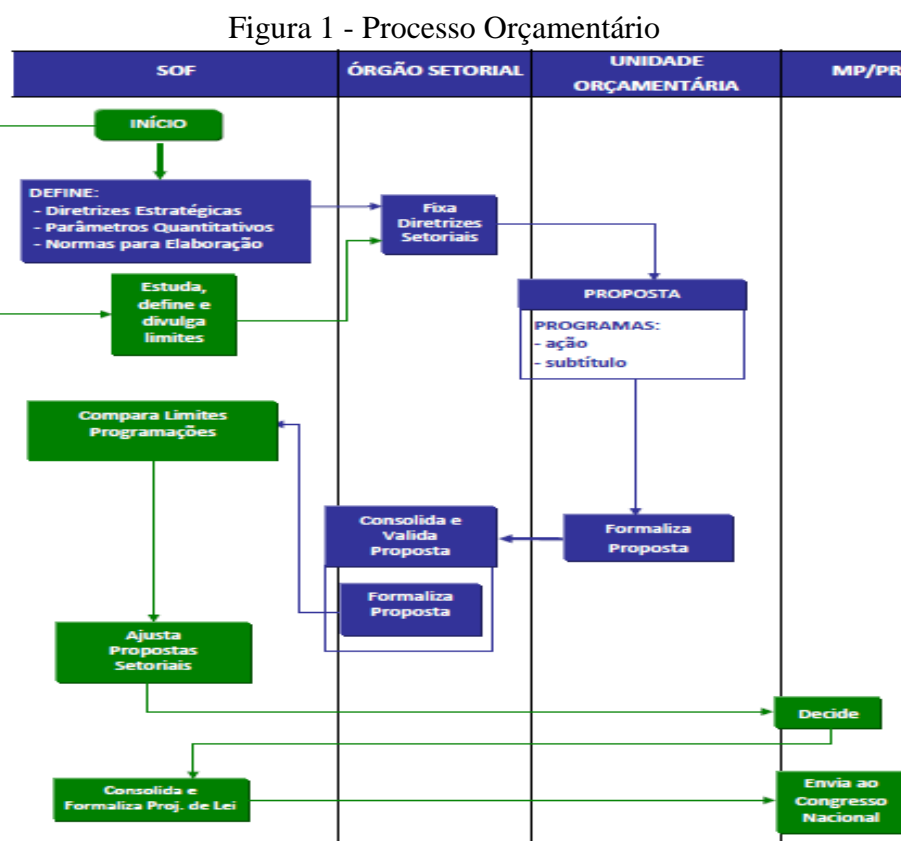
Figura 1 - Processo Orçamentário

SOF

ÓRGÃO SETORIAL

UNIDADE ORÇAMENTÁRIA

MP/PR

INÍCIO

DEFINE:
- Diretrizes Estratégicas
- Parâmetros Quantitativos
- Normas para Elaboração

Fixa Diretrizes Setoriais

Estuda, define e divulga limites

PROPOSTA

PROGRAMAS:
- ação
- subtítulo

Compara Limites Programações

Consolida e Valida Proposta

Formaliza Proposta

Formaliza Proposta

Ajusta Propostas Setoriais

Decide

Consolida e Formaliza Proj. de Lei

Envia ao Congresso Nacional